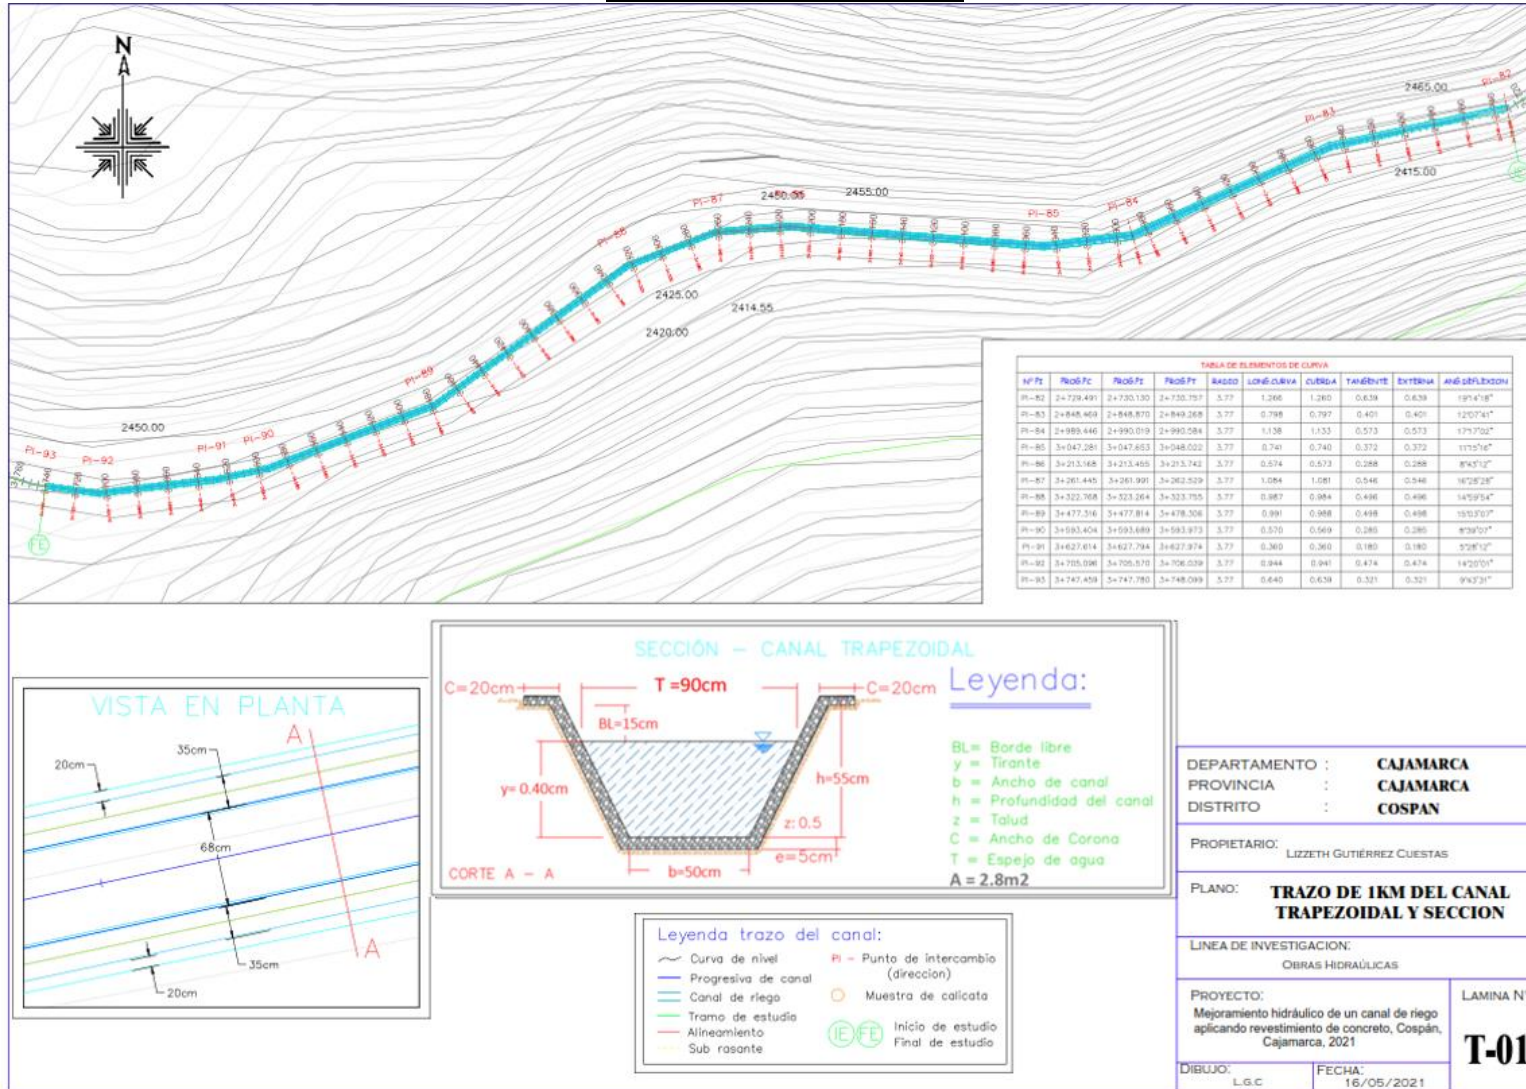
N

2465.00
PI-82
PI-83
2415.00
PI-87
2450.00
2455.00
PI-85
PI-84
PI-88
2425.00
2414.55
2420.00
PI-89
2450.00
PI-91
PI-90
PI-93
PI-92
FE

TABLA DE ELEMENTOS DE CURVA

| Nº PI | PROG PC | PROG PI | PROG PT | RADIO | LONG CURVA | CUERDA | TANGENTE | EXTERNA | ANG DEFLEXION |
|---|---|---|---|---|---|---|---|---|---|
| PI-82 | 2+729.491 | 2+730.130 | 2+730.757 | 3.77 | 1.266 | 1.260 | 0.639 | 0.639 | 19°14'18" |
| PI-83 | 2+848.469 | 2+848.870 | 2+849.268 | 3.77 | 0.798 | 0.797 | 0.401 | 0.401 | 12°07'41" |
| PI-84 | 2+989.446 | 2+990.019 | 2+990.584 | 3.77 | 1.138 | 1.133 | 0.573 | 0.573 | 17°17'02" |
| PI-85 | 3+047.281 | 3+047.653 | 3+048.022 | 3.77 | 0.741 | 0.740 | 0.372 | 0.372 | 11°15'16" |
| PI-86 | 3+213.168 | 3+213.455 | 3+213.742 | 3.77 | 0.574 | 0.573 | 0.288 | 0.288 | 8°43'12" |
| PI-87 | 3+261.445 | 3+261.991 | 3+262.529 | 3.77 | 1.084 | 1.081 | 0.546 | 0.546 | 16°28'28" |
| PI-88 | 3+322.768 | 3+323.264 | 3+323.755 | 3.77 | 0.987 | 0.984 | 0.496 | 0.496 | 14°59'54" |
| PI-89 | 3+477.316 | 3+477.814 | 3+478.306 | 3.77 | 0.991 | 0.988 | 0.498 | 0.498 | 15°03'07" |
| PI-90 | 3+593.404 | 3+593.689 | 3+593.973 | 3.77 | 0.570 | 0.569 | 0.285 | 0.285 | 8°39'07" |
| PI-91 | 3+627.614 | 3+627.794 | 3+627.974 | 3.77 | 0.360 | 0.360 | 0.180 | 0.180 | 5°28'12" |
| PI-92 | 3+705.096 | 3+705.570 | 3+706.039 | 3.77 | 0.944 | 0.941 | 0.474 | 0.474 | 14°20'01" |
| PI-93 | 3+747.459 | 3+747.780 | 3+748.099 | 3.77 | 0.640 | 0.639 | 0.321 | 0.321 | 9°43'31" |

VISTA EN PLANTA
A
35cm
20cm
68cm
35cm
20cm
A

SECCIÓN – CANAL TRAPEZOIDAL
C=20cm
T =90cm
C=20cm
BL=15cm
y= 0.40cm
h=55cm
z: 0.5
e=5cm
CORTE A – A
b=50cm

Leyenda:
BL= Borde libre
y = Tirante
b = Ancho de canal
h = Profundidad del canal
z = Talud
C = Ancho de Corona
T = Espejo de agua
A = 2.8m2

Leyenda trazo del canal:
Curva de nivel
Progresiva de canal
Canal de riego
Tramo de estudio
Alineamiento
Sub rasante
PI – Punto de intercambio (direccion)
Muestra de calicata
IE FE Inicio de estudio Final de estudio

DEPARTAMENTO : CAJAMARCA
PROVINCIA : CAJAMARCA
DISTRITO : COSPAN
PROPIETARIO: LIZZETH GUTIÉRREZ CUESTAS
PLANO: TRAZO DE 1KM DEL CANAL TRAPEZOIDAL Y SECCION
LINEA DE INVESTIGACION: OBRAS HIDRAÚLICAS
PROYECTO: Mejoramiento hidráulico de un canal de riego aplicando revestimiento de concreto, Cospán, Cajamarca, 2021
LAMINA N
T-01
DIBUJO: L.G.C
FECHA: 16/05/2021